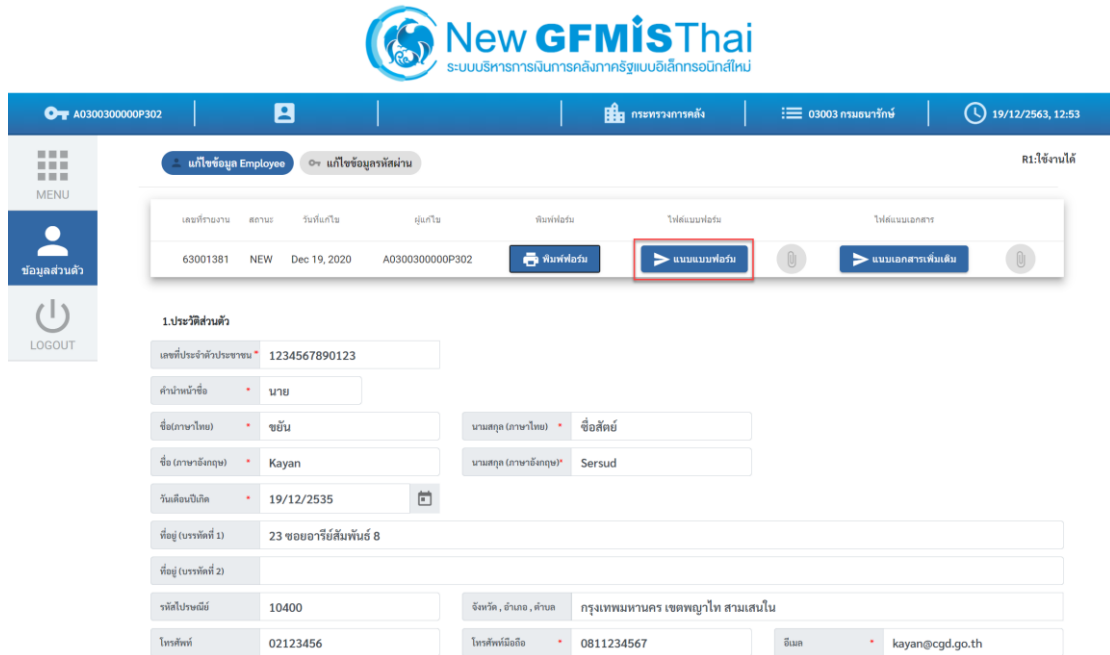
New GFMISThai
ระบบบริหารการเงินการคลังภาครัฐแบบอิเล็กทรอนิกส์ใหม่

A0300300000P302 | กระทรวงการคลัง | 03003 กรมธนารักษ์ | 19/12/2563, 12:53

MENU
ข้อมูลส่วนตัว
LOGOUT

แก้ไขข้อมูล Employee | แก้ไขข้อมูลรหัสผ่าน
R1:ใช้งานได้

| เลขที่รายงาน | สถานะ | วันที่แก้ไข | ผู้แก้ไข | พิมพ์ฟอร์ม | ไฟล์แนบฟอร์ม | ไฟล์แนบเอกสาร |
|---|---|---|---|---|---|---|
| 63001381 | NEW | Dec 19, 2020 | A0300300000P302 | พิมพ์ฟอร์ม | แนบแบบฟอร์ม | แนบเอกสารเพิ่มเติม |

1.ประวัติส่วนตัว

เลขที่ประจำตัวประชาชน * 1234567890123
คำนำหน้าชื่อ * นาย
ชื่อ(ภาษาไทย) * ขยัน
นามสกุล (ภาษาไทย) * ซื่อสัตย์
ชื่อ (ภาษาอังกฤษ) * Kayan
นามสกุล (ภาษาอังกฤษ)* Sersud
วันเดือนปีเกิด * 19/12/2535
ที่อยู่ (บรรทัดที่ 1) 23 ซอยอารีย์สัมพันธ์ 8
ที่อยู่ (บรรทัดที่ 2)
รหัสไปรษณีย์ 10400
จังหวัด , อำเภอ , ตำบล กรุงเทพมหานคร เขตพญาไท สามเสนใน
โทรศัพท์ 02123456
โทรศัพท์มือถือ * 0811234567
อีเมล * kayan@cgd.go.th